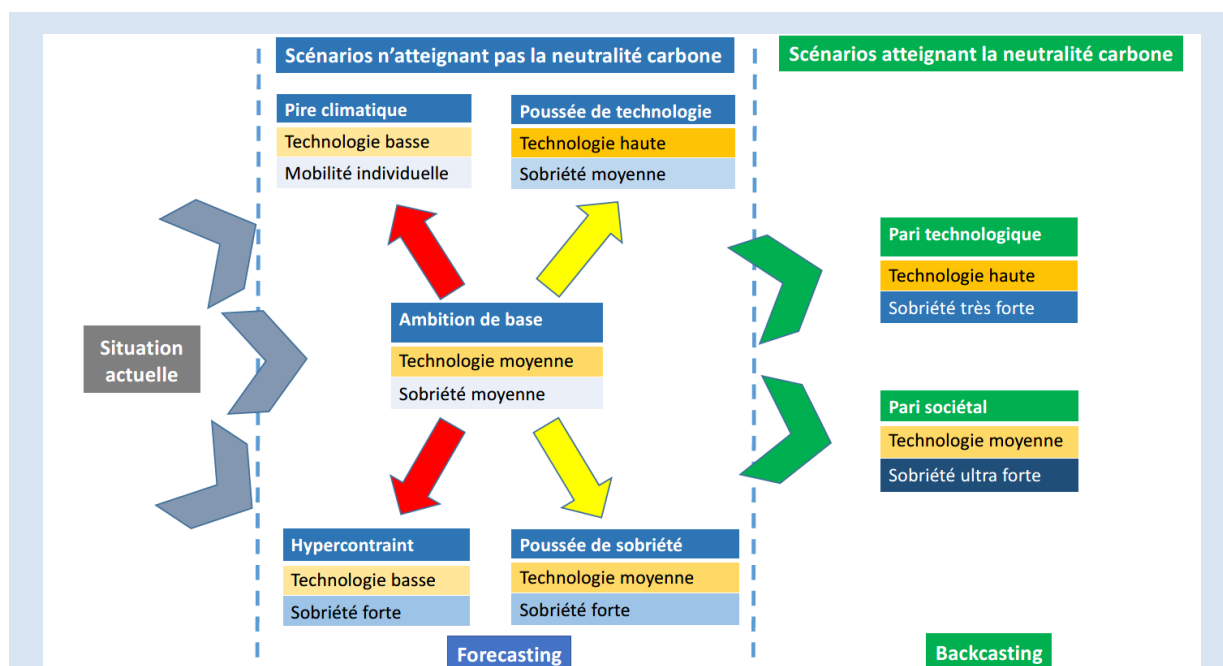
Scénarios n'atteignant pas la neutralité carbone

Scénarios atteignant la neutralité carbone

Pire climatique
Technologie basse
Mobilité individuelle

Poussée de technologie
Technologie haute
Sobriété moyenne

Situation actuelle

Ambition de base
Technologie moyenne
Sobriété moyenne

Pari technologique
Technologie haute
Sobriété très forte

Pari sociétal
Technologie moyenne
Sobriété ultra forte

Hypercontraint
Technologie basse
Sobriété forte

Poussée de sobriété
Technologie moyenne
Sobriété forte

Forecasting

Backcasting